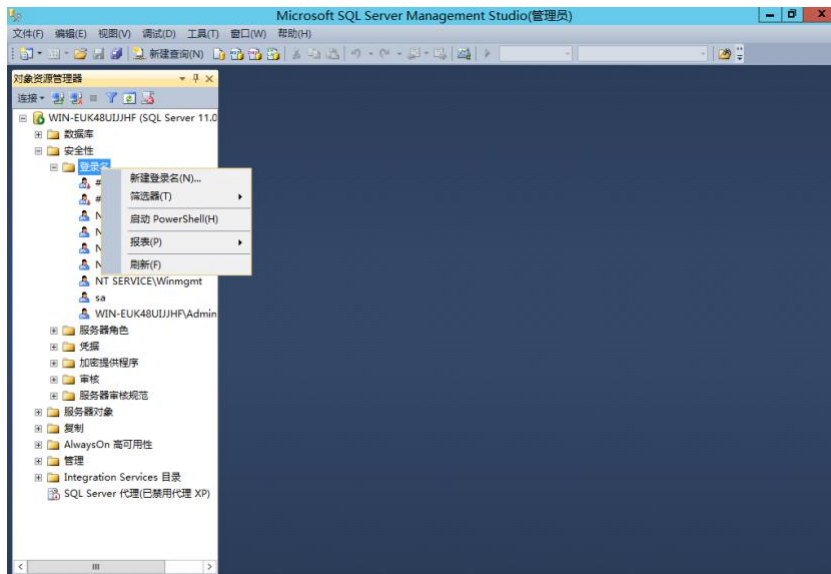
Microsoft SQL Server Management Studio(管理员)

文件(F) 编辑(E) 视图(V) 调试(D) 工具(T) 窗口(W) 帮助(H)

新建查询(N)

对象资源管理器

连接

WIN-EUK48UIJJHF (SQL Server 11.0

数据库

安全性

登录名

#

#

N

N

N

N

NT SERVICE\Winmgmt

sa

WIN-EUK48UIJJHF\Admin

服务器角色

凭据

加密提供程序

审核

服务器审核规范

服务器对象

复制

AlwaysOn 高可用性

管理

Integration Services 目录

SQL Server 代理(已禁用代理 XP)

新建登录名(N)...

筛选器(T)

启动 PowerShell(H)

报表(P)

刷新(F)